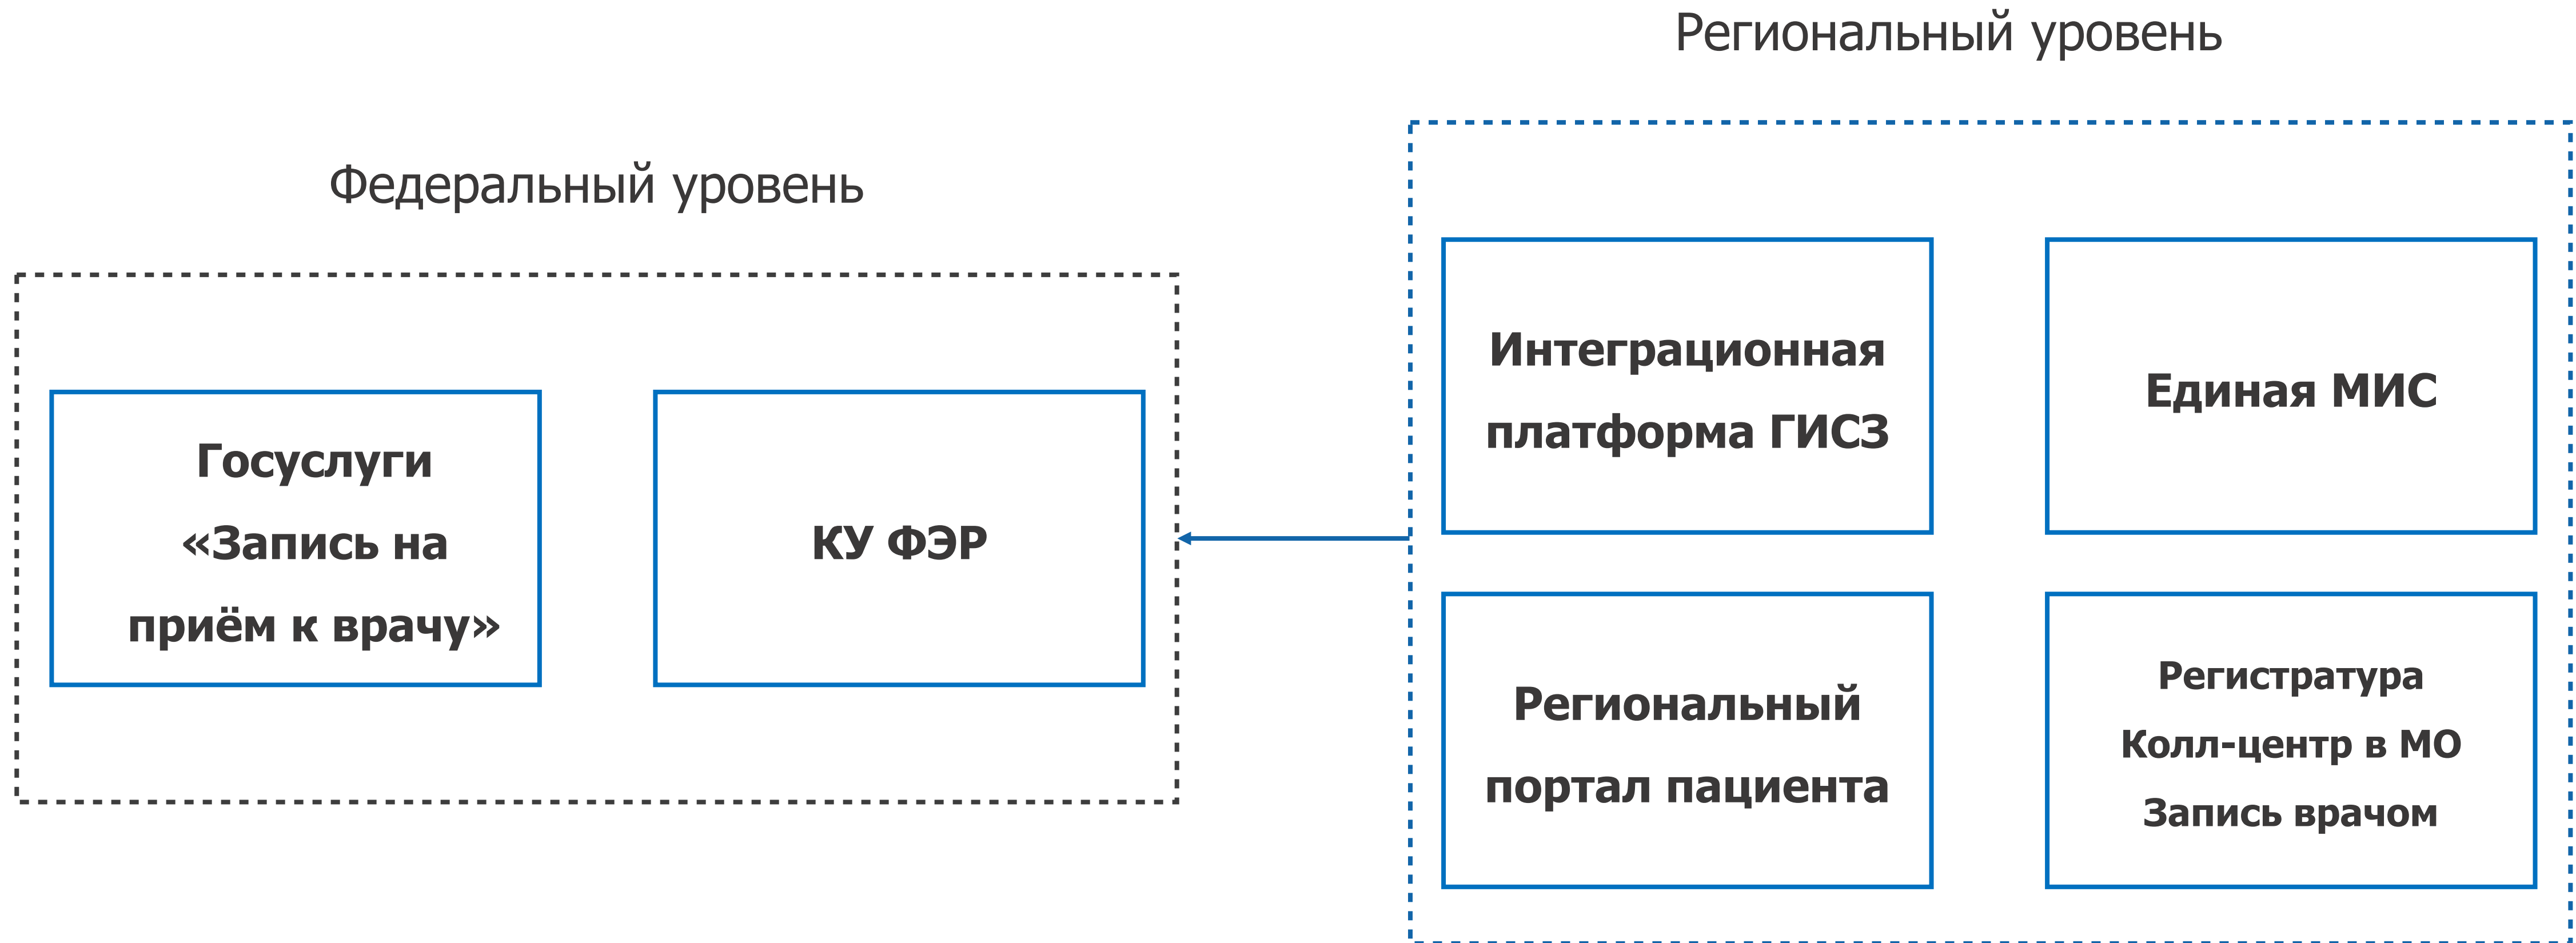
Региональный уровень

Федеральный уровень

Госуслуги «Запись на приём к врачу»

КУ ФЭР

Интеграционная платформа ГИСЗ

Единая МИС

Региональный портал пациента

Регистратура
Колл-центр в МО
Запись врачом